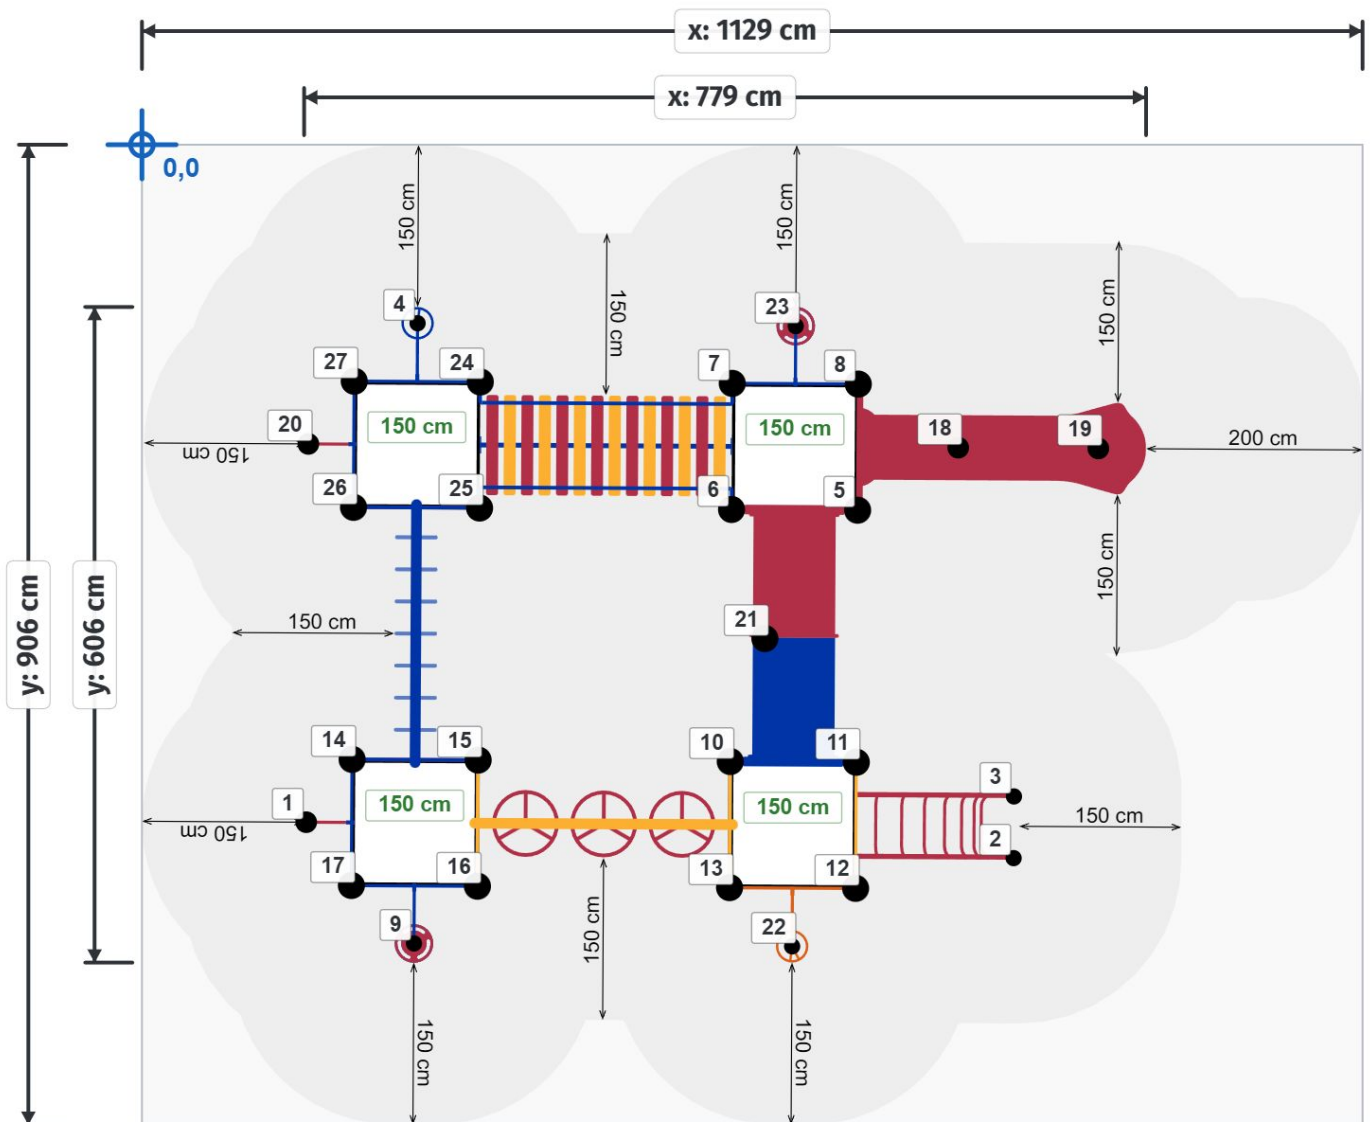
x: 1129 cm
x: 779 cm
0,0
y: 906 cm
y: 606 cm
150 cm
150 cm
150 cm
150 cm
4
23
27
24
7
8
150 cm
150 cm
20
18
19
150 cm
200 cm
26
25
6
5
150 cm
150 cm
21
14
15
10
11
3
1
150 cm
150 cm
150 cm
150 cm
2
17
16
13
12
9
22
150 cm
150 cm
150 cm